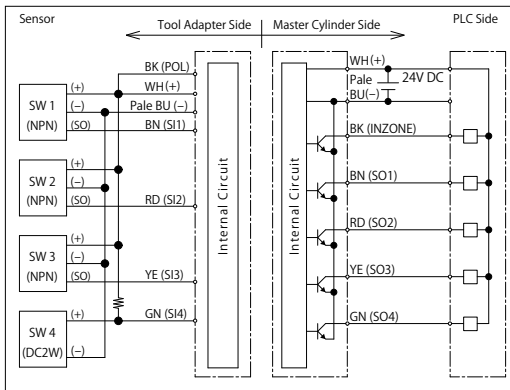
Sensor

Tool Adapter Side

Master Cylinder Side

PLC Side

BK (POL)

WH (+)

Pale BU (–)

BN (SI1)

SW 1 (NPN)

(+)

(–)

(SO)

SW 2 (NPN)

(+)

(–)

(SO)

RD (SI2)

SW 3 (NPN)

(+)

(–)

(SO)

YE (SI3)

SW 4 (DC2W)

(+)

(–)

GN (SI4)

Internal Circuit

Internal Circuit

WH (+)

Pale BU (–)

24V DC

BK (INZONE)

BN (SO1)

RD (SO2)

YE (SO3)

GN (SO4)